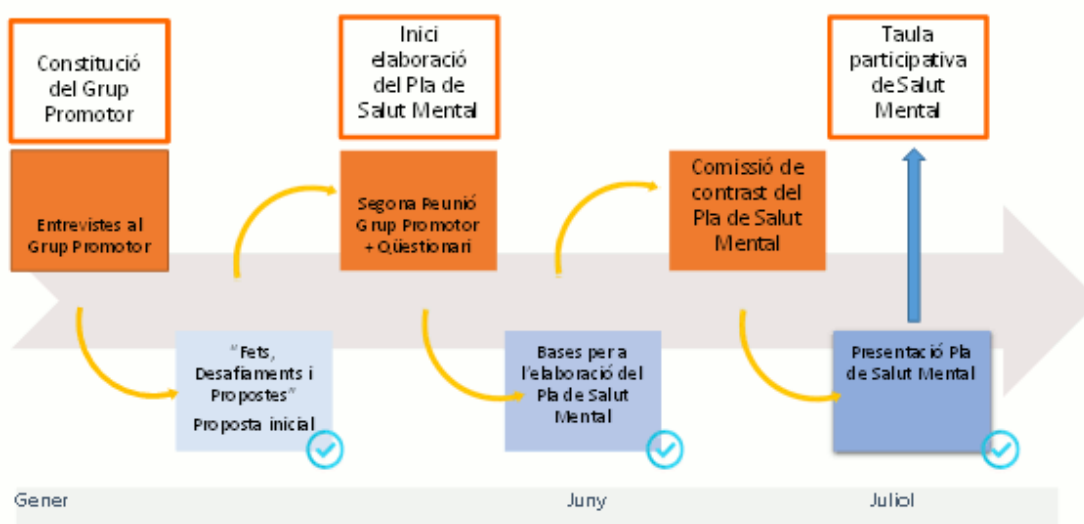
Constitució del Grup Promotor

Entrevistes al Grup Promotor

"Fets, Desafiaments i Propostes"

Proposta inicial

Inici elaboració del Pla de Salut Mental

Segona Reunió Grup Promotor + Qüestionari

Bases per a l'elaboració del Pla de Salut Mental

Comissió de contrast del Pla de Salut Mental

Taula participativa de Salut Mental

Presentació Pla de Salut Mental

Gener

Juny

Juliol